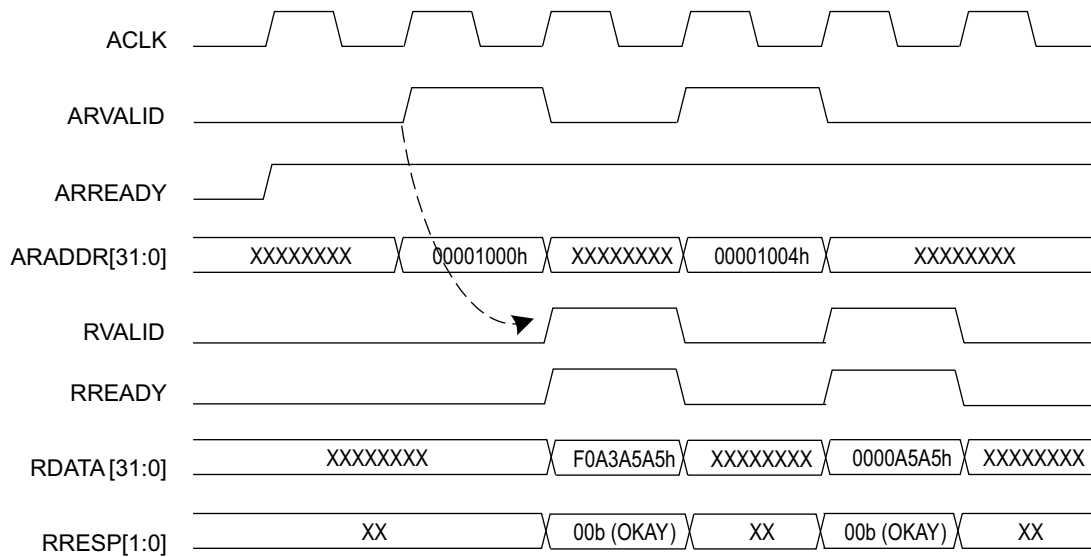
ACLK

ARVALID

ARREADY

ARADDR[31:0] XXXXXXXX 00001000h XXXXXXXX 00001004h XXXXXXXX

RVALID

RREADY

RDATA [31:0] XXXXXXXX F0A3A5A5h XXXXXXXX 0000A5A5h XXXXXXXX

RRESP[1:0] XX 00b (OKAY) XX 00b (OKAY) XX